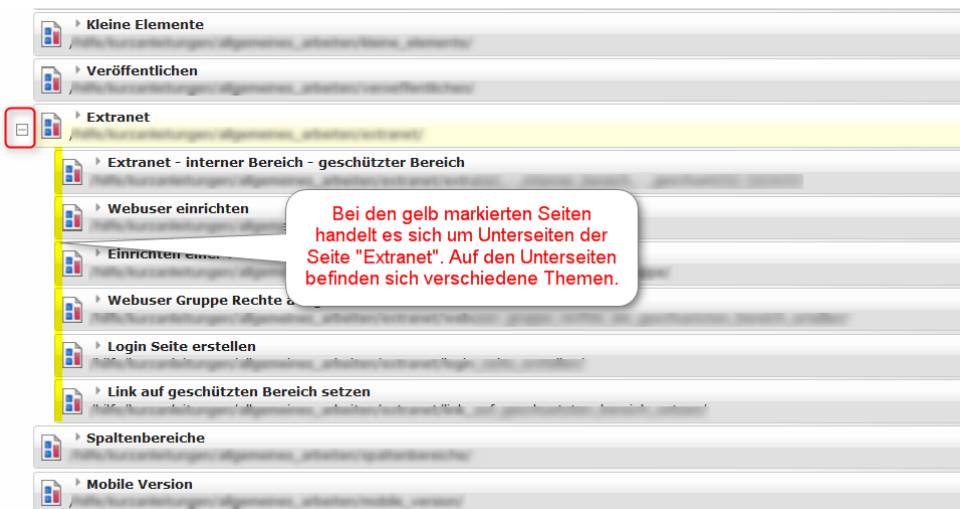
Kleine Elemente
/hilfs/kurzanleitungen/allgemeines_arbeiten/kleine_elemente/

Veröffentlichen
/hilfs/kurzanleitungen/allgemeines_arbeiten/veroeffentlichen/

⊟

Extranet
/hilfs/kurzanleitungen/allgemeines_arbeiten/extranet/

Extranet - interner Bereich - geschützter Bereich
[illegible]

Webuser einrichten
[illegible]

Einrichten einer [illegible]
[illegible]

Webuser Gruppe Rechte a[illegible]
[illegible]

Login Seite erstellen
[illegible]

Link auf geschützten Bereich setzen
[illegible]

Bei den gelb markierten Seiten handelt es sich um Unterseiten der Seite "Extranet". Auf den Unterseiten befinden sich verschiedene Themen.

Spaltenbereiche
/hilfs/kurzanleitungen/allgemeines_arbeiten/spaltenbereiche/

Mobile Version
/hilfs/kurzanleitungen/allgemeines_arbeiten/mobile_version/